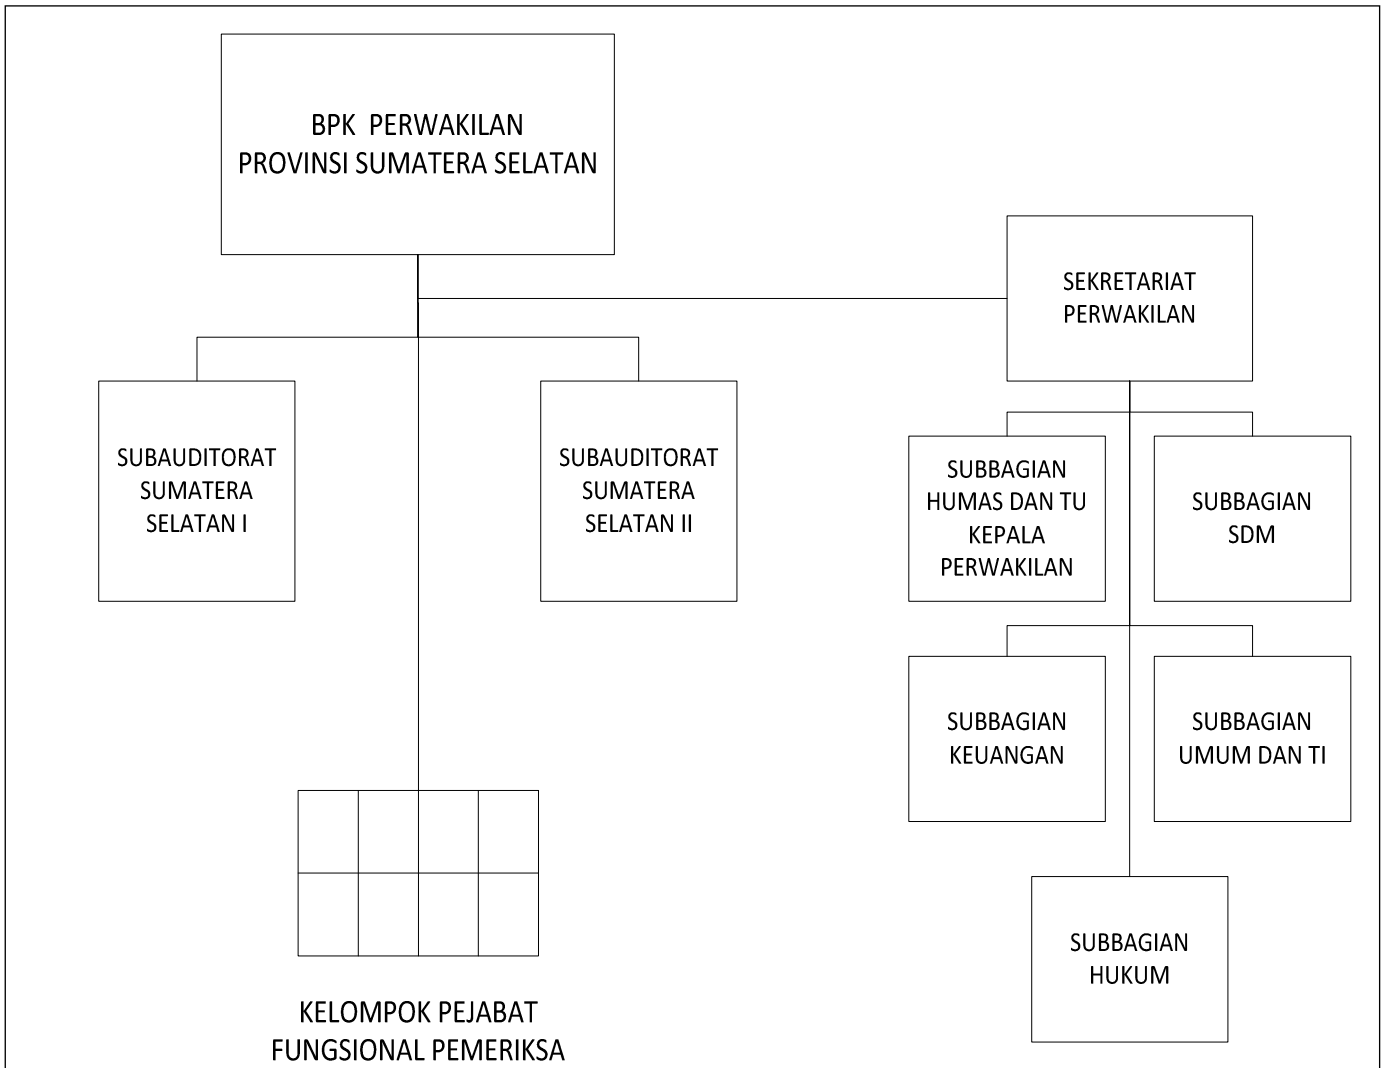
BPK PERWAKILAN PROVINSI SUMATERA SELATAN

SEKRETARIAT PERWAKILAN

SUBAUDITORAT SUMATERA SELATAN I

SUBAUDITORAT SUMATERA SELATAN II

SUBBAGIAN HUMAS DAN TU KEPALA PERWAKILAN

SUBBAGIAN SDM

SUBBAGIAN KEUANGAN

SUBBAGIAN UMUM DAN TI

SUBBAGIAN HUKUM

KELOMPOK PEJABAT FUNGSIONAL PEMERIKSA